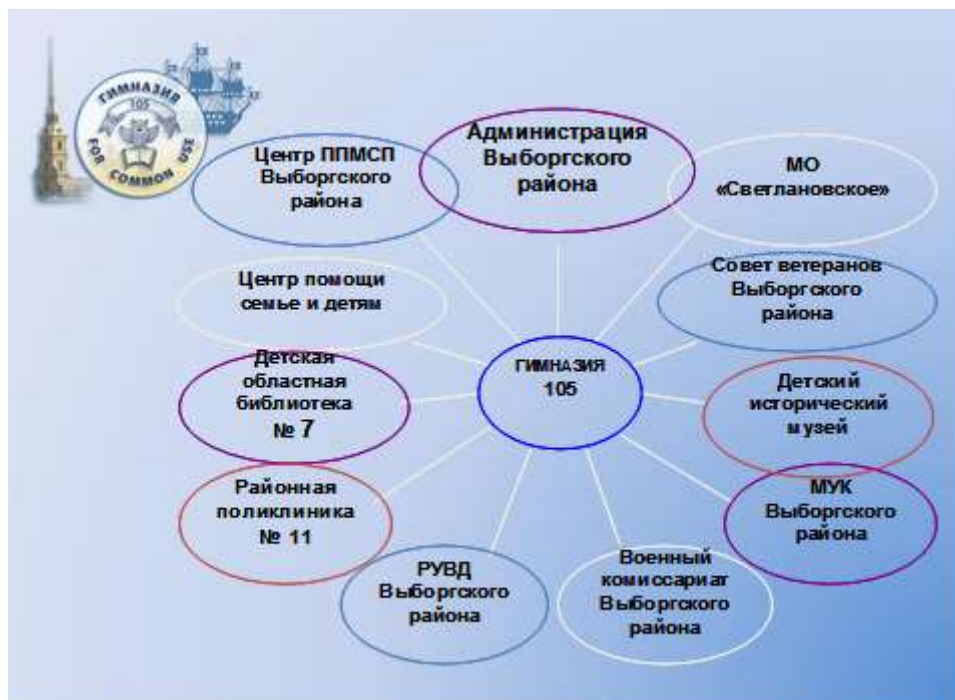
ГИМНАЗИЯ
105
FOR COMMON USE

Центр ППМСП Выборгского района

Администрация Выборгского района

МО «Светлановское»

Центр помощи семье и детям

Совет ветеранов Выборгского района

Детская областная библиотека № 7

ГИМНАЗИЯ 105

Детский исторический музей

Районная поликлиника № 11

МУК Выборгского района

РУВД Выборгского района

Военный комиссариат Выборгского района